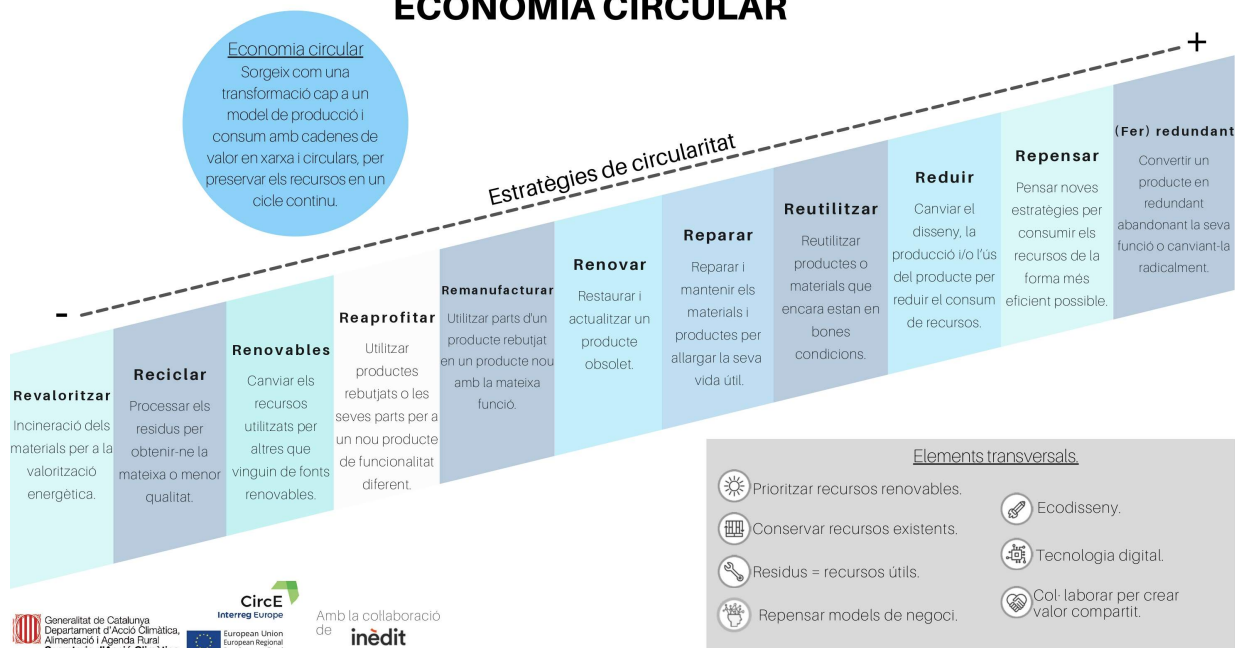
ECONOMIA CIRCULAR

Economia circular
Sorgeix com una transformació cap a un model de producció i consum amb cadenes de valor en xarxa i circulars, per preservar els recursos en un cicle continu.

Estratègies de circularitat

-

+

Revaloritzar
Incineració dels materials per a la valorització energètica.

Reciclar
Processar els residus per obtenir-ne la mateixa o menor qualitat.

Renovables
Canviar els recursos utilitzats per altres que vinguin de fonts renovables.

Reaprofitar
Utilitzar productes rebutjats o les seves parts per a un nou producte de funcionalitat diferent.

Remanufacturar
Utilitzar parts d'un producte rebutjat en un producte nou amb la mateixa funció.

Renovar
Restaurar i actualitzar un producte obsolet.

Reparar
Reparar i mantenir els materials i productes per allargar la seva vida útil.

Reutilitzar
Reutilitzar productes o materials que encara estan en bones condicions.

Reduir
Canviar el disseny, la producció i/o l'ús del producte per reduir el consum de recursos.

Repensar
Pensar noves estratègies per consumir els recursos de la forma més eficient possible.

(Fer) redundant
Convertir un producte en redundant abandonant la seva funció o canviant-la radicalment.

Elements transversals.
Prioritzar recursos renovables.
Conservar recursos existents.
Residus = recursos útils.
Repensar models de negoci.
Ecodisseny.
Tecnologia digital.
Col· laborar per crear valor compartit.

Generalitat de Catalunya
Departament d'Acció Climàtica, Alimentació i Agenda Rural
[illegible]

CircE
Interreg Europe
European Union
European Regional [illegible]

Amb la col·laboració de
inèdit